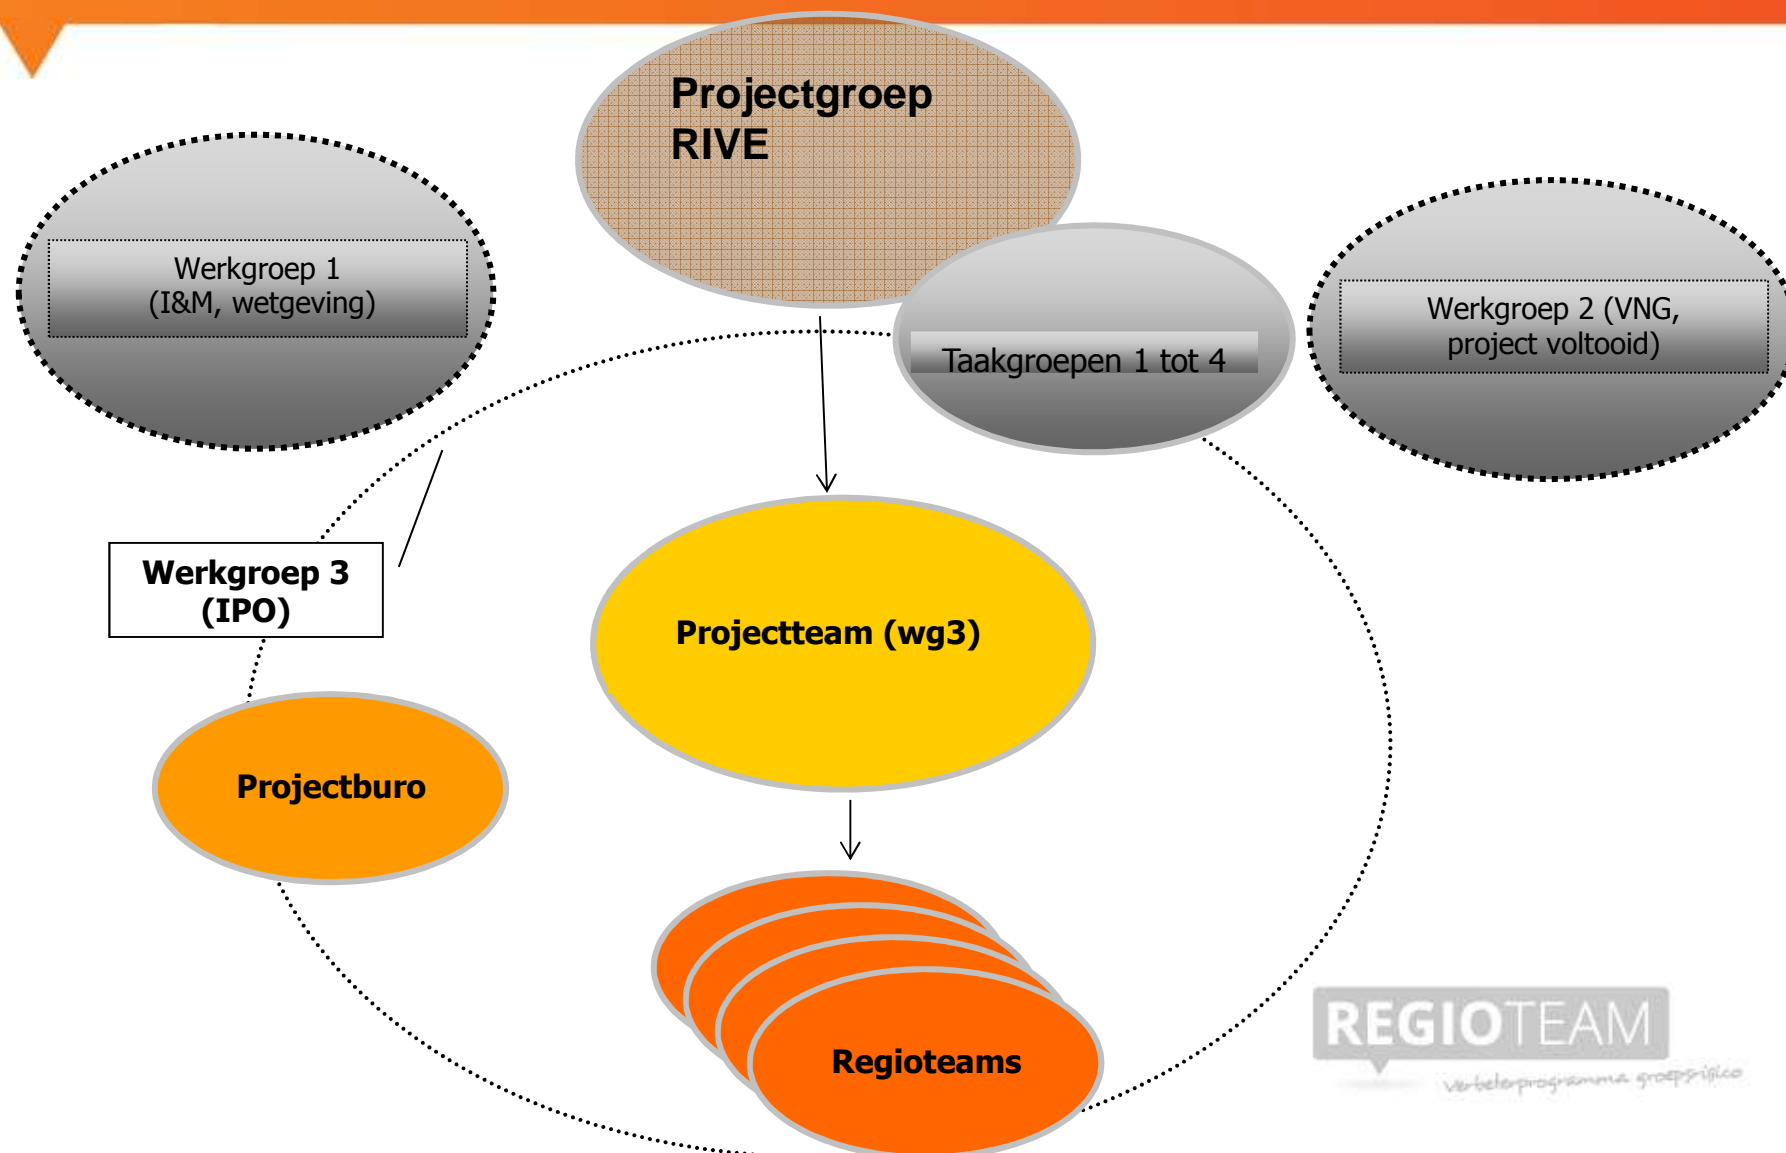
Projectgroep RIVE

Werkgroep 1 (I&M, wetgeving)

Taakgroepen 1 tot 4

Werkgroep 2 (VNG, project voltooid)

Werkgroep 3 (IPO)

Projectteam (wg3)

Projectburo

Regioteams

REGIOTEAM
verbeterprogramma groepsrisico